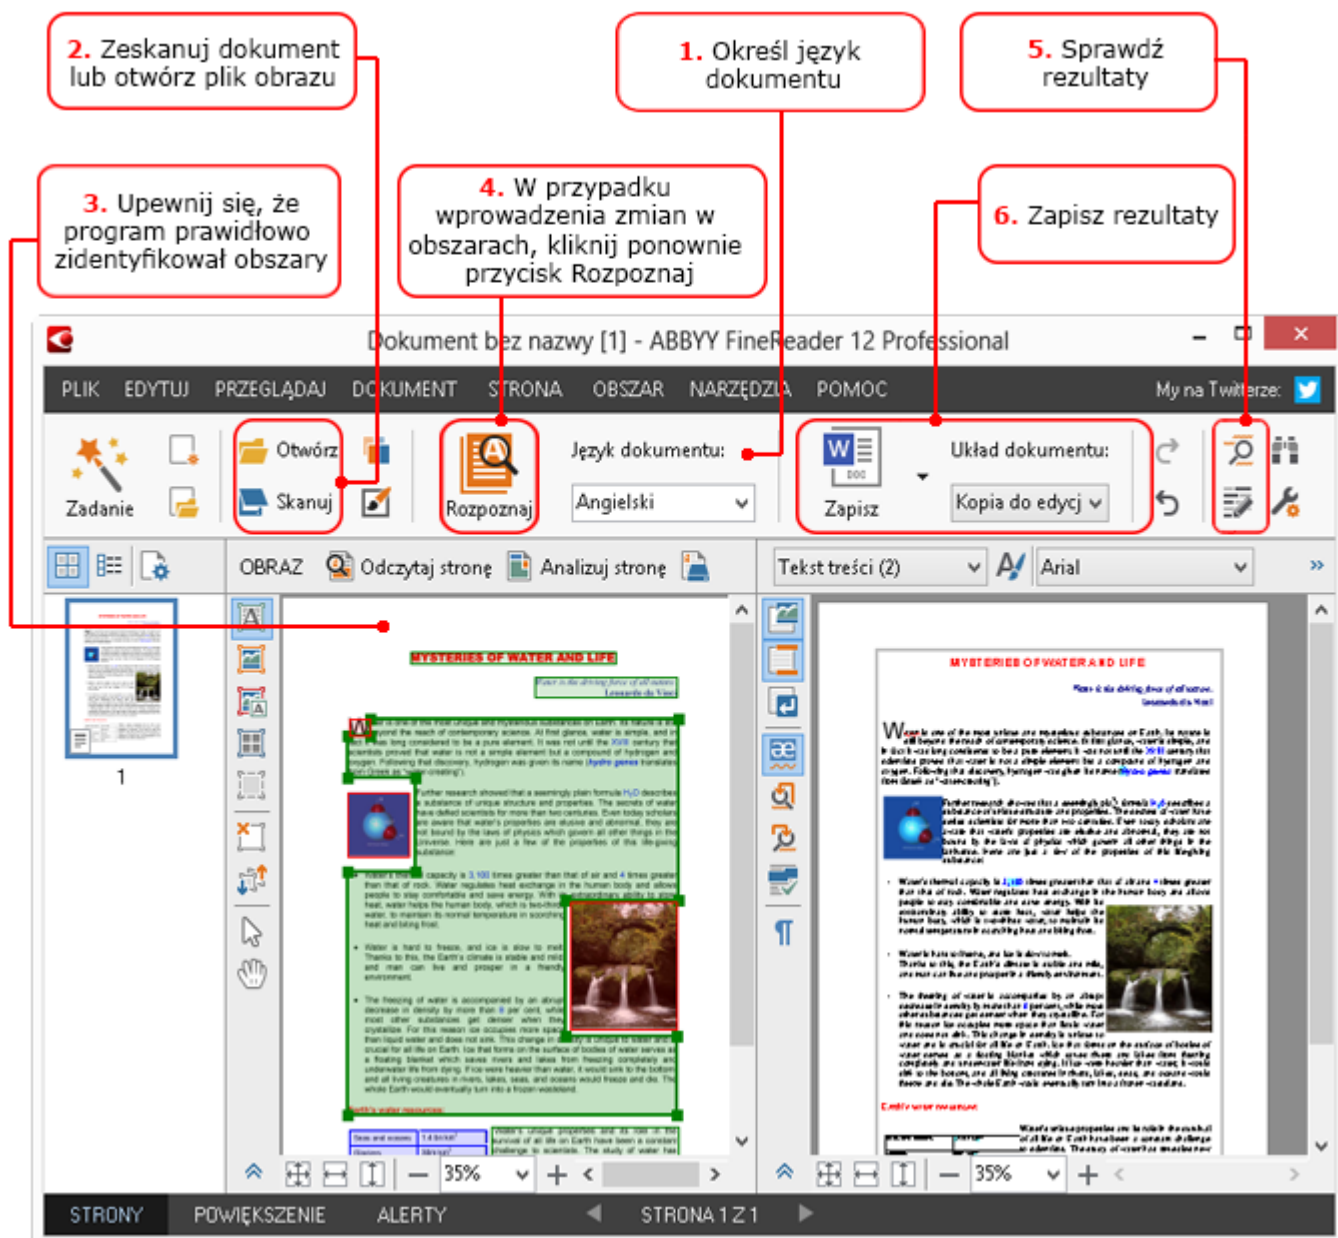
2. Zeskanuj dokument lub otwórz plik obrazu

1. Określ język dokumentu

5. Sprawdź rezultaty

3. Upewnij się, że program prawidłowo zidentyfikował obszary

4. W przypadku wprowadzenia zmian w obszarach, kliknij ponownie przycisk Rozpoznaj

6. Zapisz rezultaty

Dokument bez nazwy [1] - ABBYY FineReader 12 Professional

PLIK EDYTUJ PRZEGLĄDAJ DOKUMENT STRONA OBSZAR NARZĘDZIA POMOC My na Twitterze:

Zadanie Otwórz Skanuj Rozpoznaj Język dokumentu: Angielski Zapisz Układ dokumentu: Kopia do edycji

OBRAZ Odczytaj stronę Analizuj stronę Tekst treści (2) Arial

1

MYSTERIES OF WATER AND LIFE

35% 35%

STRONY POWIĘKSZENIE ALERTY STRONA 1 Z 1